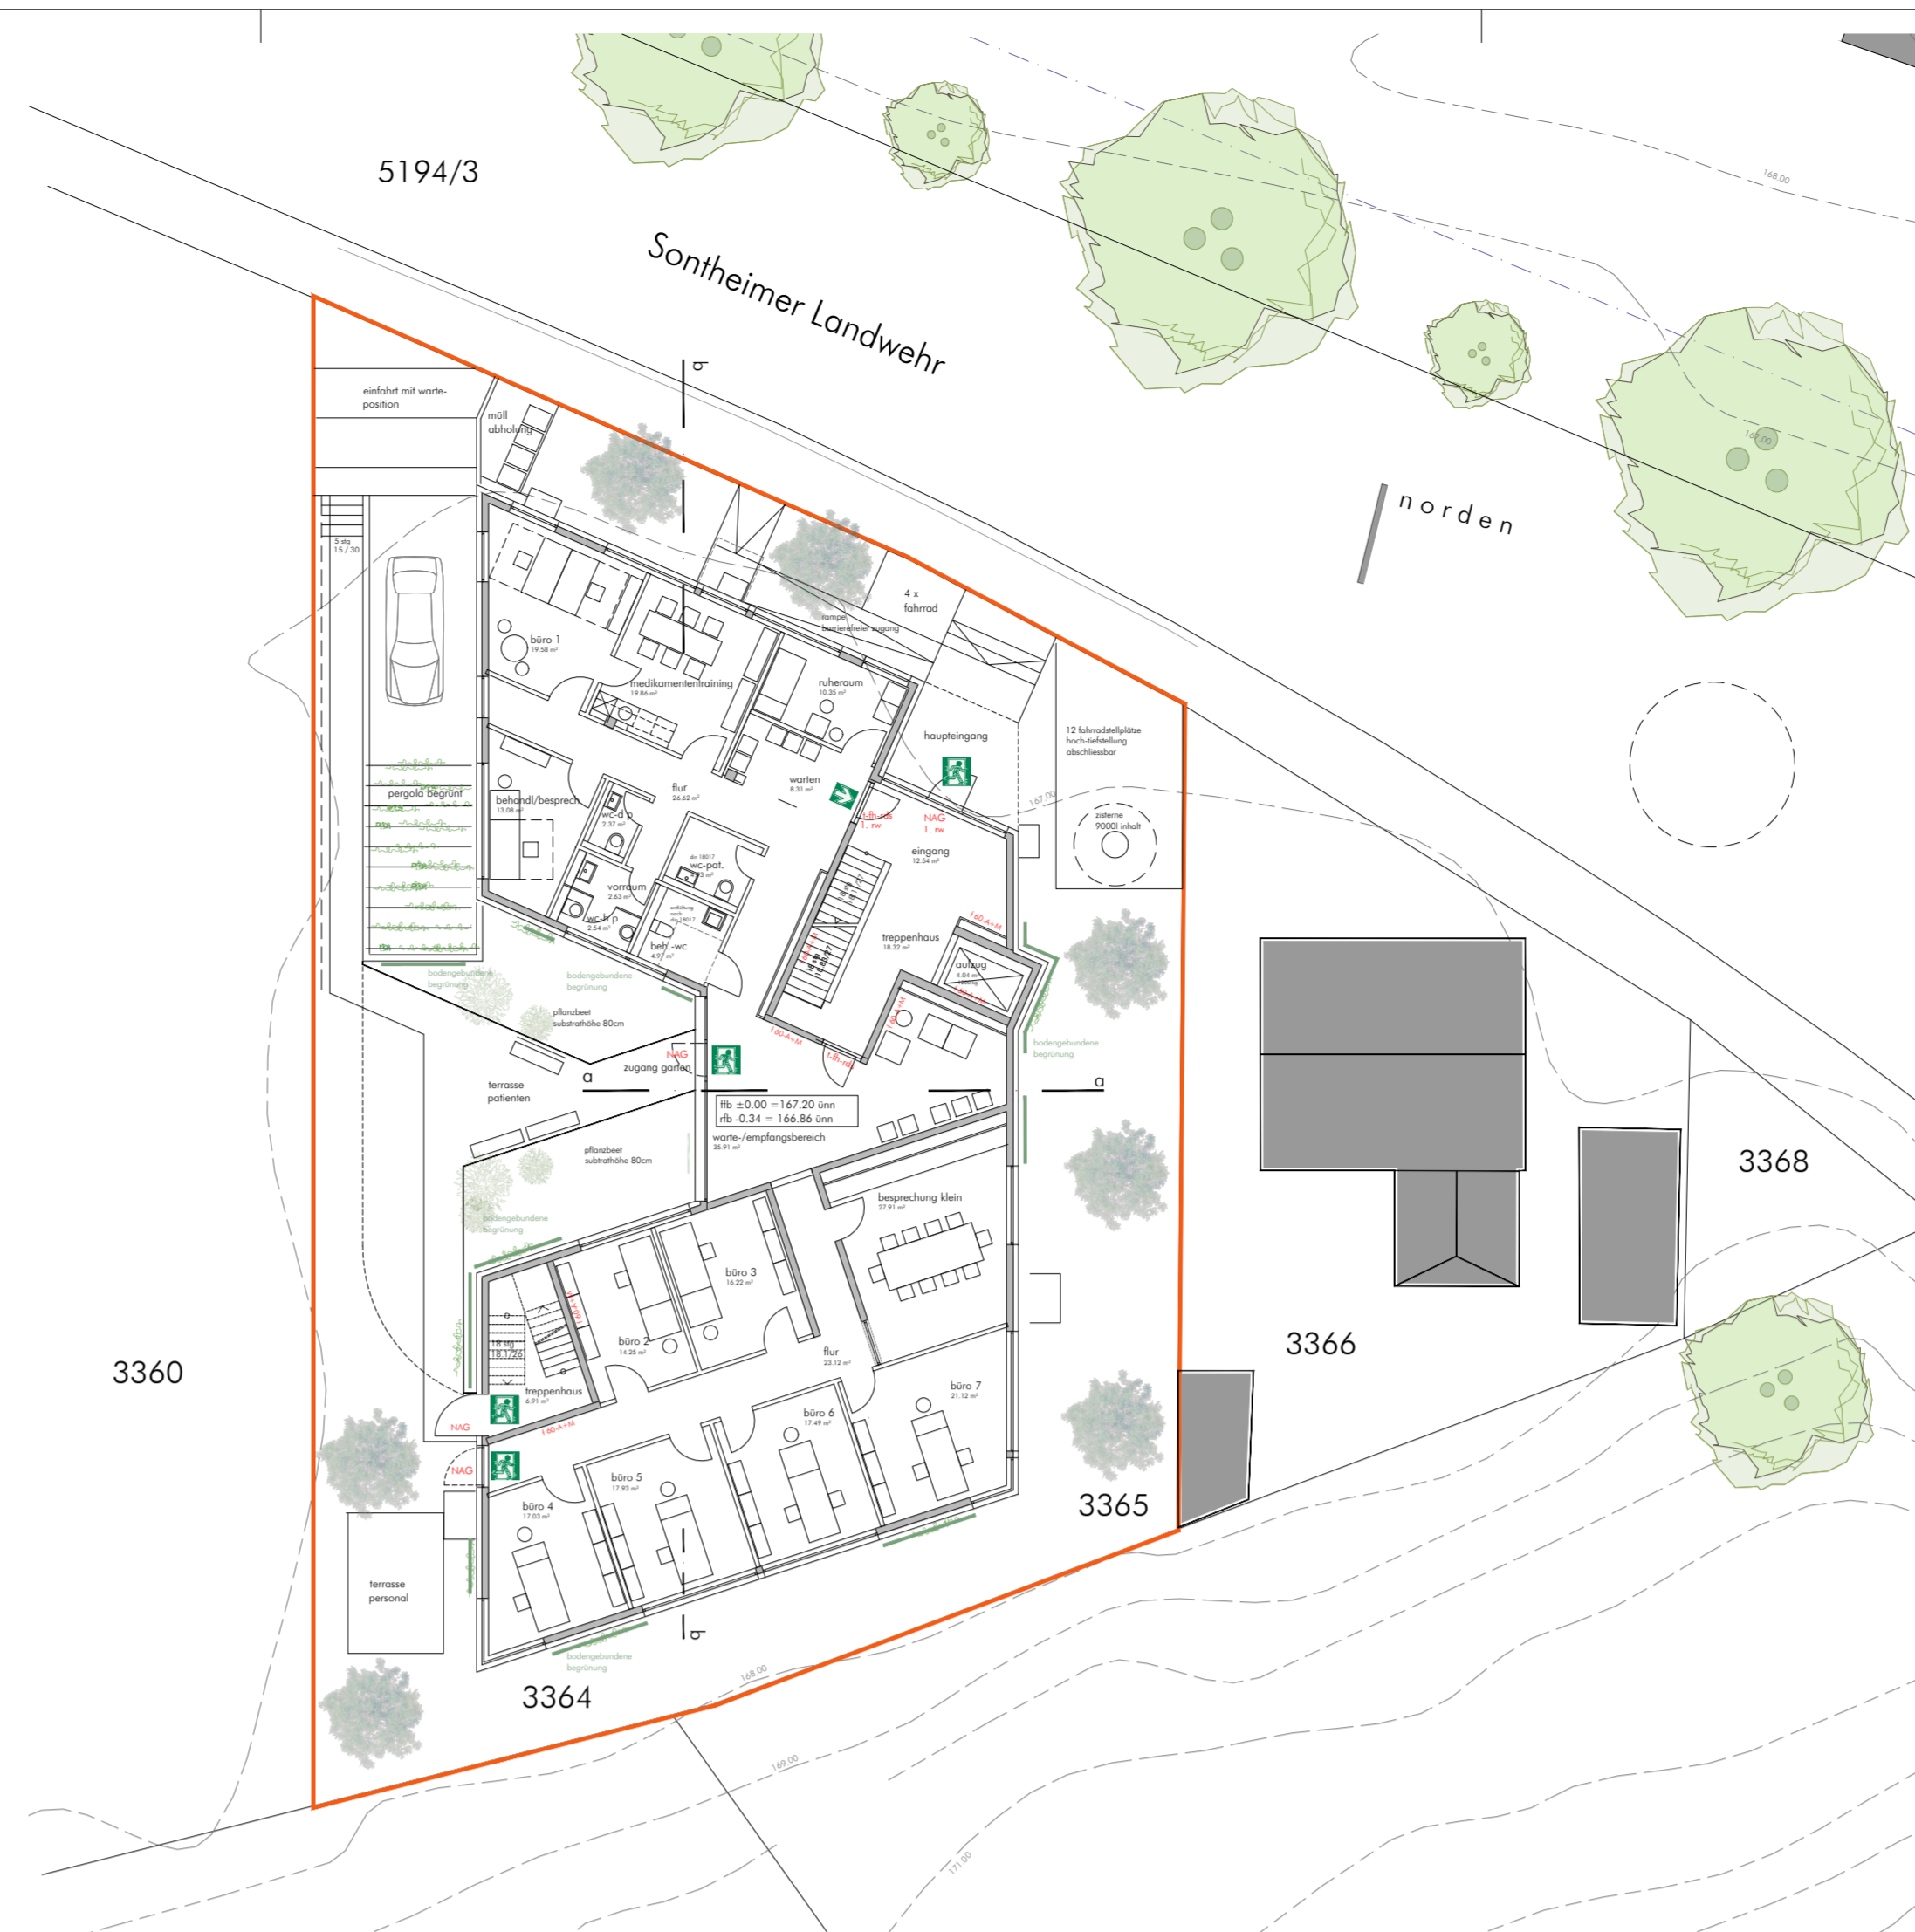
5194/3

Sontheimer Landwehr

norden

168.00

167.00

einfahrt mit warteposition

müll abholung

5 stg 15 / 30

4 x fahrrad

rampe barrierefreier zugang

büro 1
19.58 m²

medikamententraining
19.86 m²

ruheraum
10.35 m²

haupteingang

12 fahrradstellplätze hoch-tiefstellung abschliessbar

pergola begrünt

behandl/besprech
13.08 m²

flur
26.62 m²

warten
8.31 m²

wc-d p
2.37 m²

wc-pat.

vorraum
2.63 m²

wc-h p
2.54 m²

beh.-wc
4.97 m²

NAG
1. rw

eingang
12.54 m²

167.00

zisterne
9000l inhalt

treppenhaus
18.32 m²

aufzug
4.04 m²

bodengebundene begrünung

bodengebundene begrünung

pflanzbeet substrathöhe 80cm

bodengebundene begrünung

NAG

zugang garten

terrasse patienten

a

a

ffb ±0.00 =167.20 ünn
rfb -0.34 = 166.86 ünn

warte-/empfangsbereich
35.91 m²

pflanzbeet subtrathöhe 80cm

bodengebundene begrünung

besprechung klein
27.91 m²

büro 3
16.22 m²

büro 2
14.25 m²

flur
23.12 m²

18 stg
18.1/26

treppenhaus
6.91 m²

büro 7
21.12 m²

büro 6
17.49 m²

NAG

NAG

büro 5
17.93 m²

büro 4
17.03 m²

terrasse personal

bodengebundene begrünung

3360

3364

3365

3366

3368

168.00

169.00

171.00

b

b